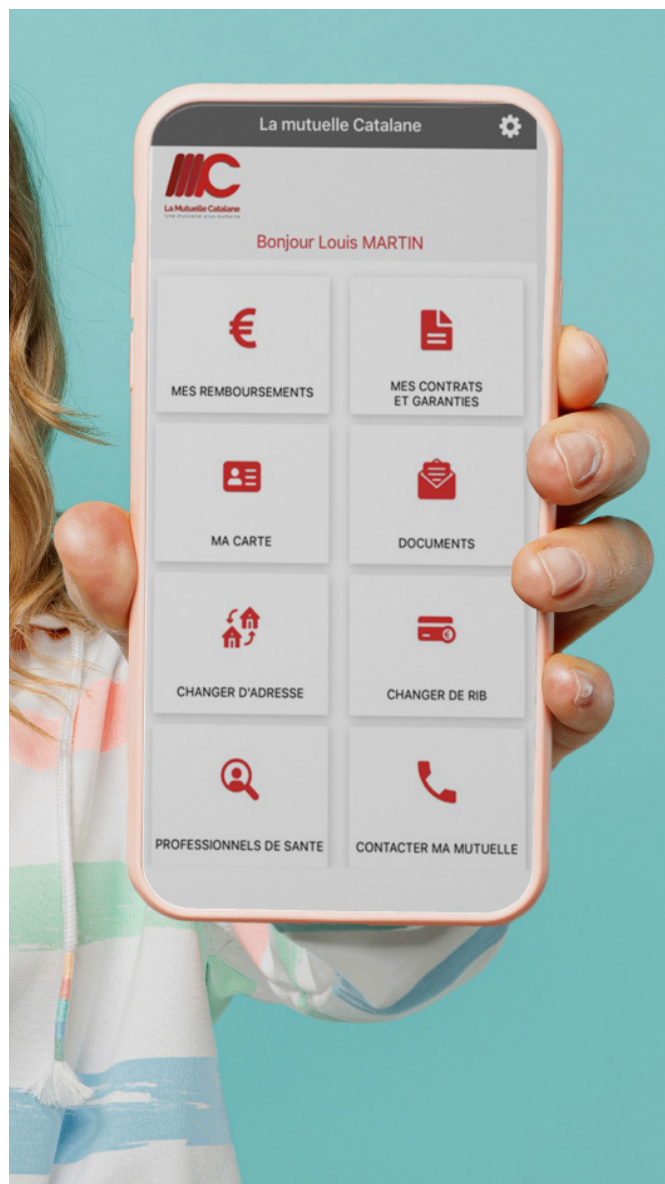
La mutuelle Catalane

La Mutuelle Catalane
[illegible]

Bonjour Louis MARTIN

€
MES REMBOURSEMENTS

MES CONTRATS ET GARANTIES

MA CARTE

DOCUMENTS

CHANGER D'ADRESSE

CHANGER DE RIB

PROFESSIONNELS DE SANTE

CONTACTER MA MUTUELLE